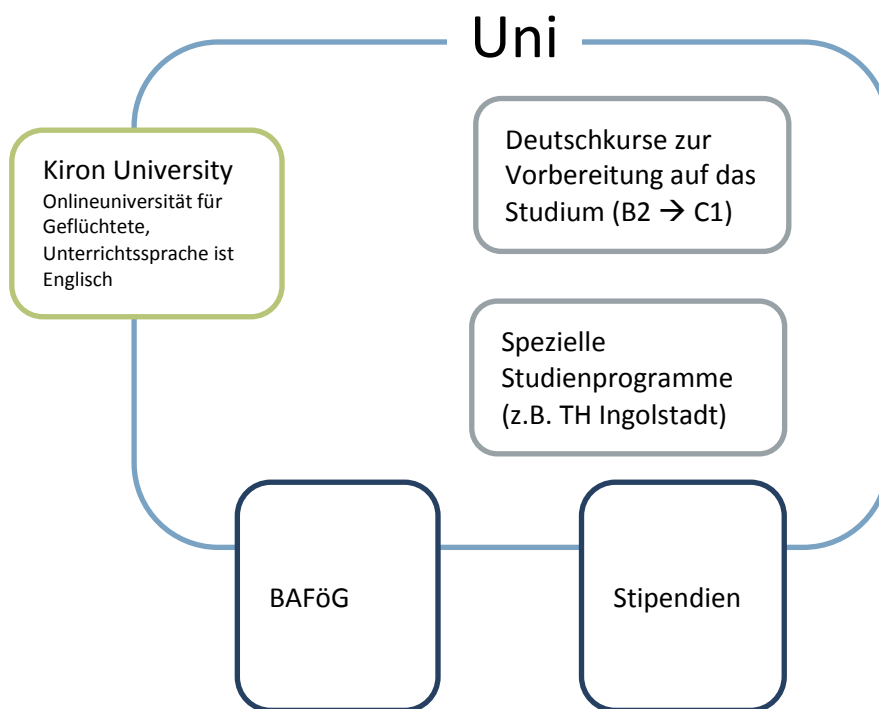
Uni

Kiron University
Onlineuniversität für Geflüchtete, Unterrichtssprache ist Englisch

Deutschkurse zur Vorbereitung auf das Studium (B2 $\rightarrow$ C1)

Spezielle Studienprogramme (z.B. TH Ingolstadt)

BAFöG

Stipendien